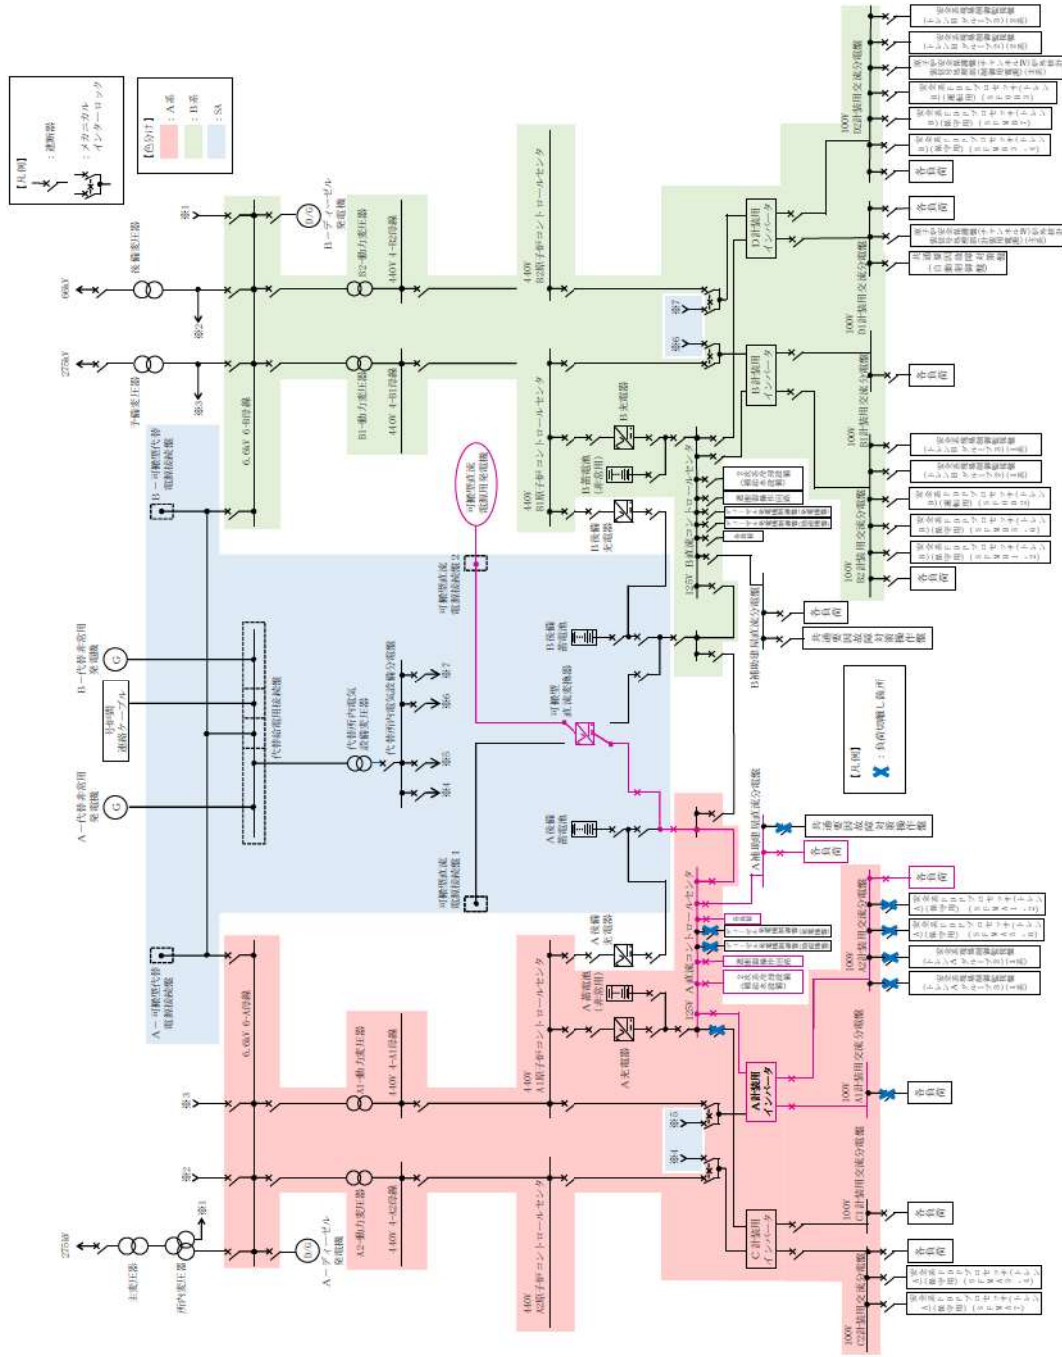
【凡例】
：遮断器
：メカニカルインターロック

【色分け】
：A系
：B系
：SA

66kV
275kV
後備変圧器
予備変圧器
主変圧器
所内変圧器
275kV

※1
※2
※3
※1
※2
※3

B－ディーゼル発電機
A－ディーゼル発電機

6.6kV 6-B母線
6.6kV 6-A母線

B2－動力変圧器
B1－動力変圧器
A1－動力変圧器
A2－動力変圧器

440V 4-B2母線
440V 4-B1母線
440V 4-A1母線
440V 4-A2母線

440V B2原子炉コントロールセンタ
440V B1原子炉コントロールセンタ
440V A1原子炉コントロールセンタ
440V A2原子炉コントロールセンタ

B－可搬型代替電源接続盤
A－可搬型代替電源接続盤

B－代替非常用発電機
A－代替非常用発電機
G
G

引留用通路ケーブル

代替給電用接続盤

代替所内電気設備変圧器
代替所内電気設備分電盤

※7
※6
※5
※4

可搬型直流電源接続盤2
可搬型直流電源接続盤1

可搬型直流電源用発電機

可搬型直流変換器

B充電器
B蓄電池（非常用）
B後備充電器
B後備蓄電池
A充電器
A蓄電池（非常用）
A後備充電器
A後備蓄電池

125V B直流コントロールセンタ
125V A直流コントロールセンタ

B補助建屋直流分電盤
A補助建屋直流分電盤

共通要因故障対策操作盤

各負荷

※7
※6
※5
※4

B計装用インバータ
D計装用インバータ
A計装用インバータ
C計装用インバータ

100V B1計装用交流分電盤
100V B2計装用交流分電盤
100V D1計装用交流分電盤
100V D2計装用交流分電盤
100V A1計装用交流分電盤
100V A2計装用交流分電盤
100V C1計装用交流分電盤
100V C2計装用交流分電盤

【凡例】
：負荷切離し箇所

各負荷